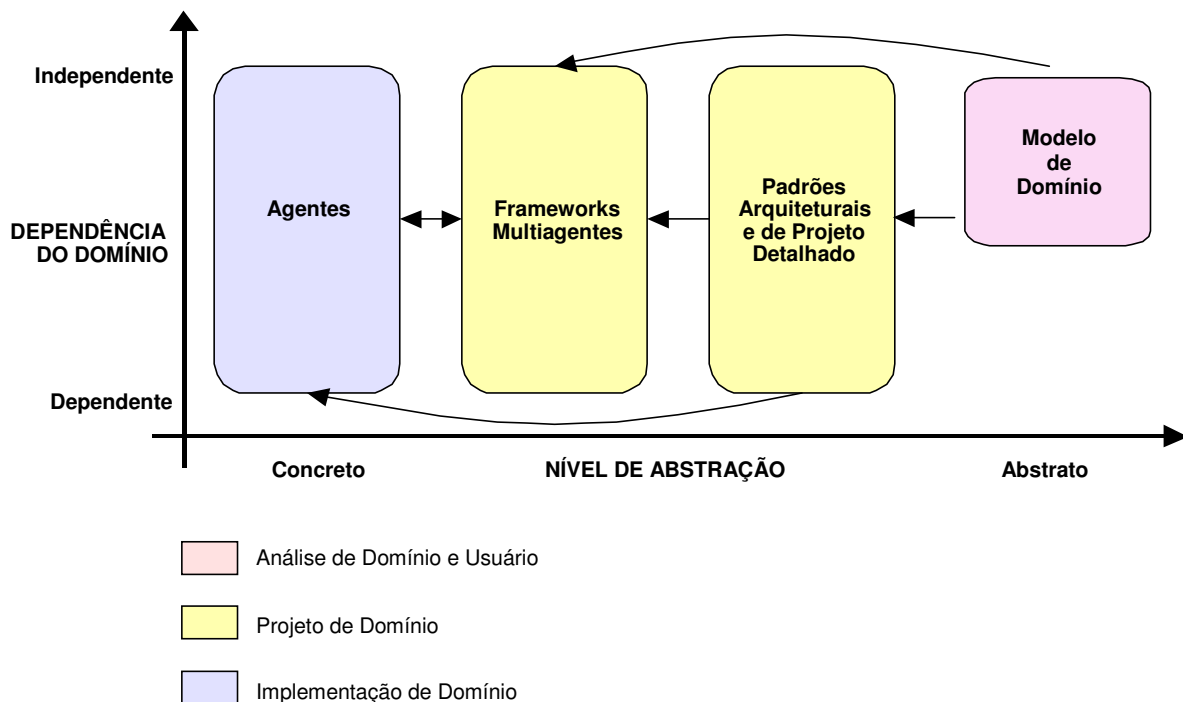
Independente

DEPENDÊNCIA DO DOMÍNIO

Dependente

Agentes

Frameworks Multiagentes

Padrões Arquiteturais e de Projeto Detalhado

Modelo de Domínio

Concreto

NÍVEL DE ABSTRAÇÃO

Abstrato

Análise de Domínio e Usuário

Projeto de Domínio

Implementação de Domínio